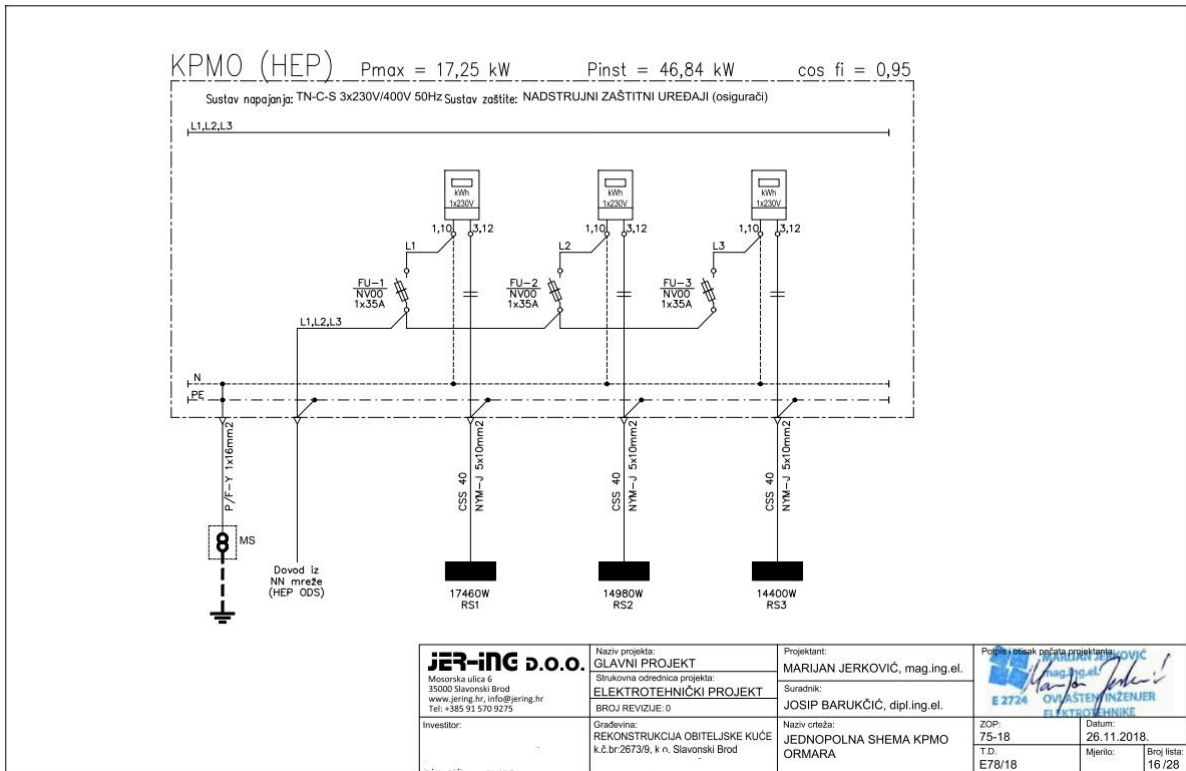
KPMO (HEP) Pmax = 17,25 kW Pinst = 46,84 kW cos fi = 0,95

Sustav napajanja: TN-C-S 3x230V/400V 50Hz Sustav zaštite: NADSTRUJNI ZAŠTITNI UREĐAJI (osigurači)

L1,L2,L3

kWh 1x230V
kWh 1x230V
kWh 1x230V

1,10 3,12
1,10 3,12
1,10 3,12

L1
L2
L3

FU-1 NV00 1x35A
FU-2 NV00 1x35A
FU-3 NV00 1x35A

L1,L2,L3

N
PE

P/F-Y 1x16mm2

CSS 40 NYM-J 5x10mm2
CSS 40 NYM-J 5x10mm2
CSS 40 NYM-J 5x10mm2

MS

Dovod iz NN mreže (HEP ODS)

17460W RS1
14980W RS2
14400W RS3

JER-ING D.O.O.
Mosorska ulica 6
35000 Slavonski Brod
www.jering.hr, info@jering.hr
Tel: +385 91 570 9275

Naziv projekta:
GLAVNI PROJEKT
Strukovna odrednica projekta:
ELEKTROTEHNIČKI PROJEKT
BROJ REVIZIJE: 0

Projektant:
MARIJAN JERKOVIĆ, mag.ing.el.
Suradnik:
JOSIP BARUKČIĆ, dipl.ing.el.

Potpis i otisak pečata projektanta:
MARIJAN JERKOVIĆ
mag.ing.el.
E 2724 OVLAŠTENI INŽENJER ELEKTROTEHNIKE

Investitor:

Građevina:
REKONSTRUKCIJA OBITELJSKE KUĆE
k.č.br:2673/9, k.o. Slavonski Brod

Naziv crteža:
JEDNOPOLNA SHEMA KPMO ORMARA

ZOP:
75-18
Datum:
26.11.2018.
T.D.
E78/18
Mjerilo:
Broj lista:
16 /28